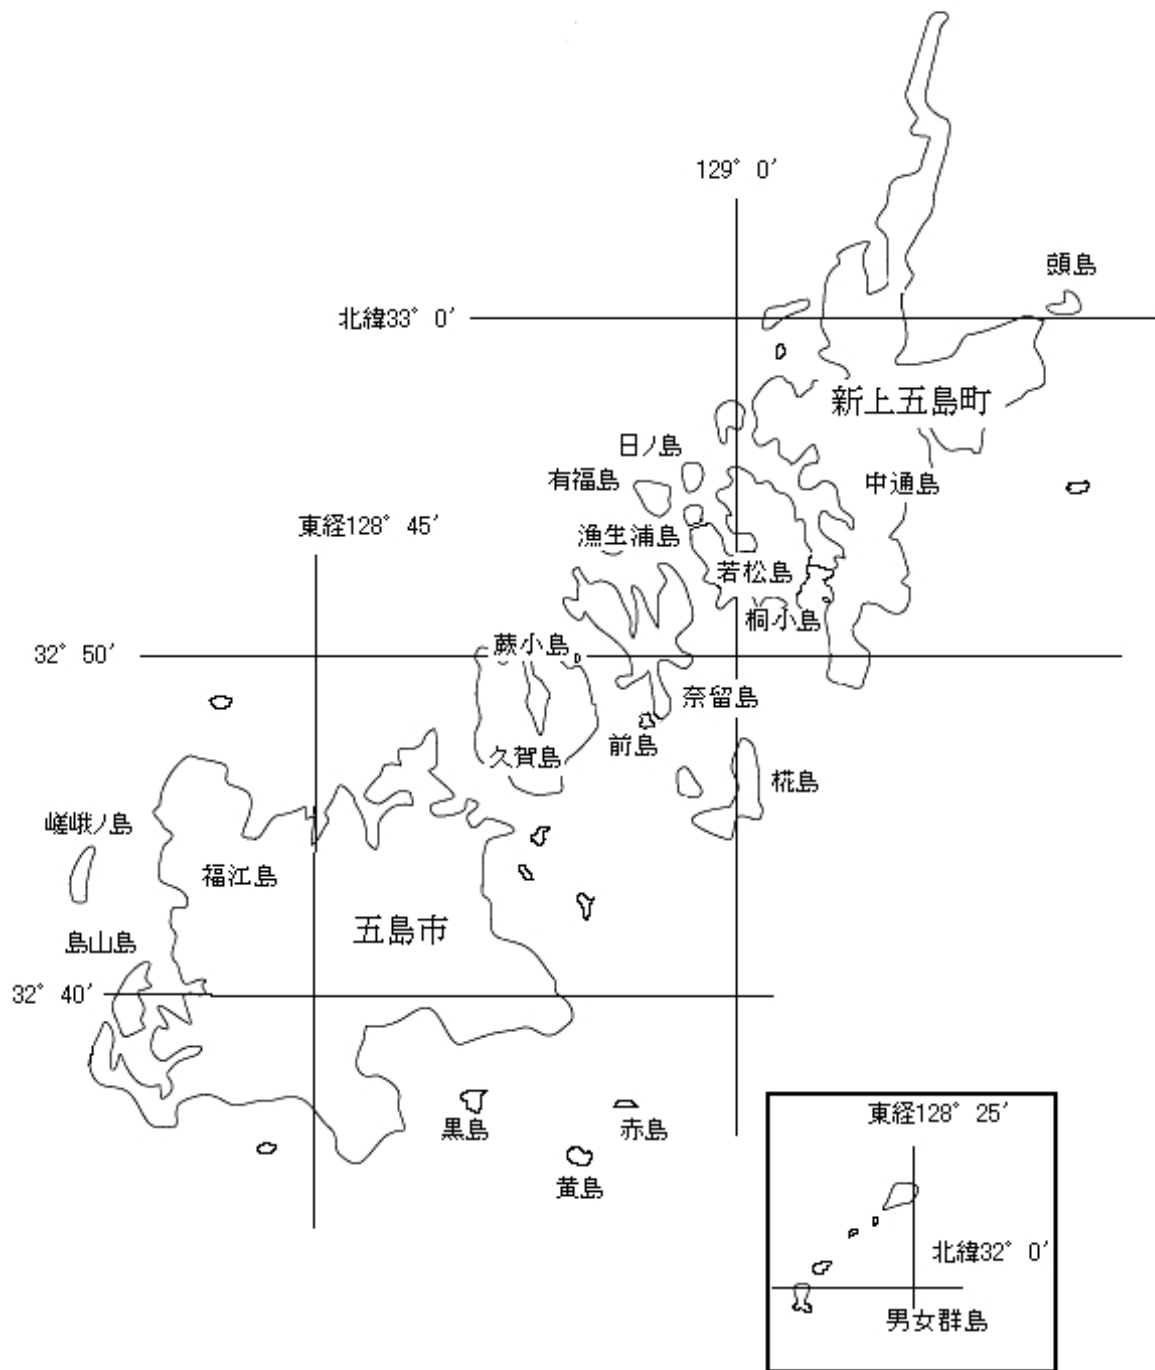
129° 0′

頭島

北緯33° 0′

新上五島町

日ノ島

有福島

中通島

東経128° 45′

漁生浦島

若松島

桐ノ小島

32° 50′

蕨小島

奈留島

前島

久賀島

椛島

嵯峨ノ島

福江島

五島市

島山島

32° 40′

黒島

赤島

黄島

東経128° 25′

北緯32° 0′

男女群島